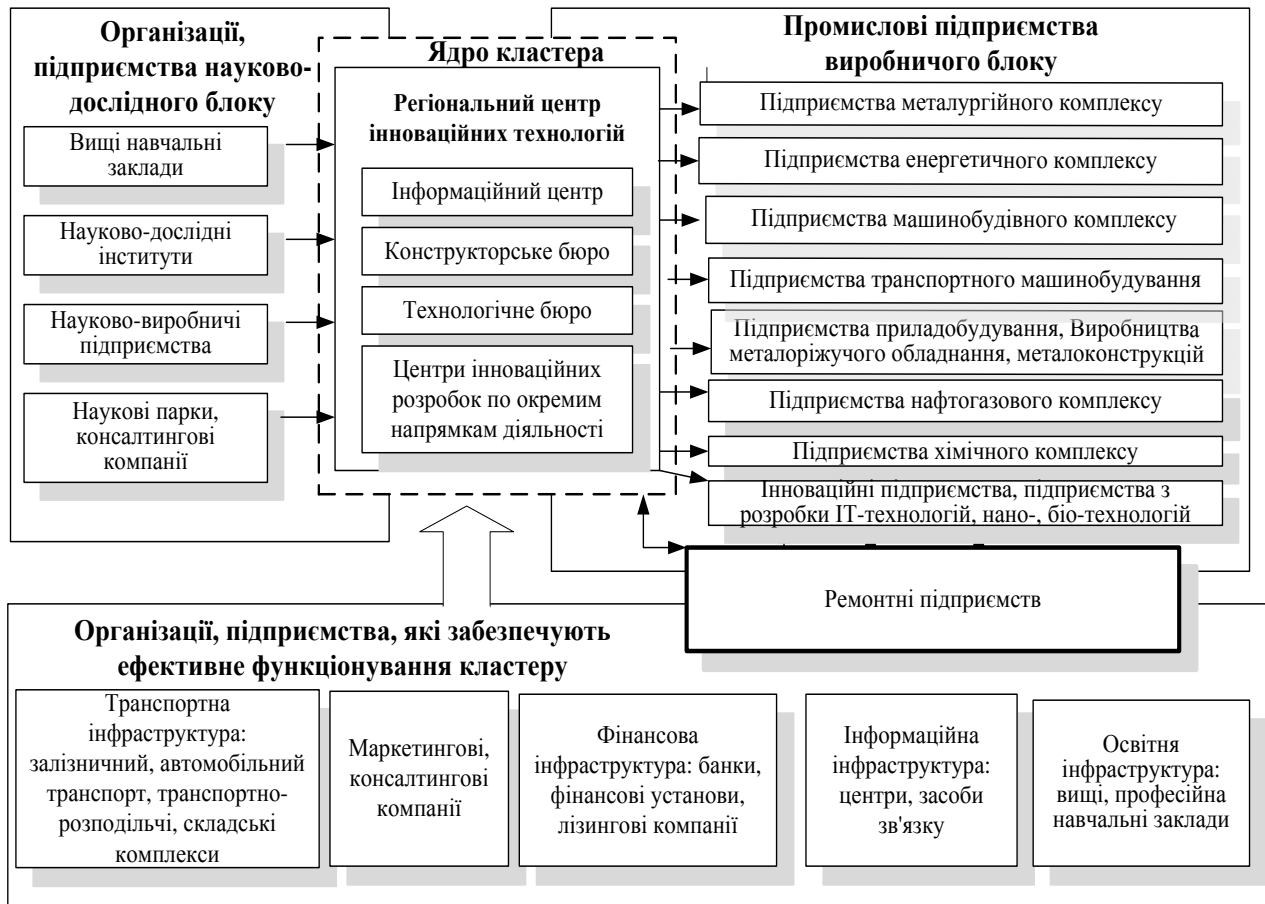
Організації, підприємства науково-дослідного блоку

Вищі навчальні заклади

Науково-дослідні інститути

Науково-виробничі підприємства

Наукові парки, консалтингові компанії

Ядро кластера

Регіональний центр інноваційних технологій

Інформаційний центр

Конструкторське бюро

Технологічне бюро

Центри інноваційних розробок по окремим напрямкам діяльності

Промислові підприємства виробничого блоку

Підприємства металургійного комплексу

Підприємства енергетичного комплексу

Підприємства машинобудівного комплексу

Підприємства транспортного машинобудування

Підприємства приладобудування, Виробництва металоріжучого обладнання, металоконструкцій

Підприємства нафтогазового комплексу

Підприємства хімічного комплексу

Інноваційні підприємства, підприємства з розробки IT-технологій, нано-, біо-технологій

Ремонтні підприємств

Організації, підприємства, які забезпечують ефективне функціонування кластеру

Транспортна інфраструктура: залізничний, автомобільний транспорт, транспортно-розподільчі, складські комплекси

Маркетингові, консалтингові компанії

Фінансова інфраструктура: банки, фінансові установи, лізингові компанії

Інформаційна інфраструктура: центри, засоби зв'язку

Освітня інфраструктура: вищі, професійна навчальні заклади